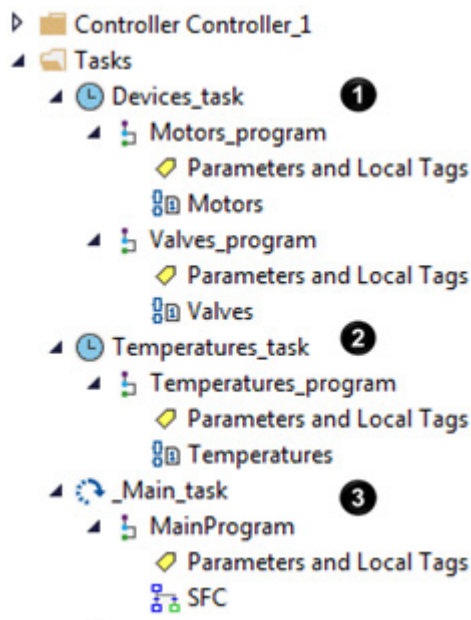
Controller Controller_1
Tasks
Devices_task 1
Motors_program
Parameters and Local Tags
Motors
Valves_program
Parameters and Local Tags
Valves
Temperatures_task 2
Temperatures_program
Parameters and Local Tags
Temperatures
_Main_task 3
MainProgram
Parameters and Local Tags
SFC